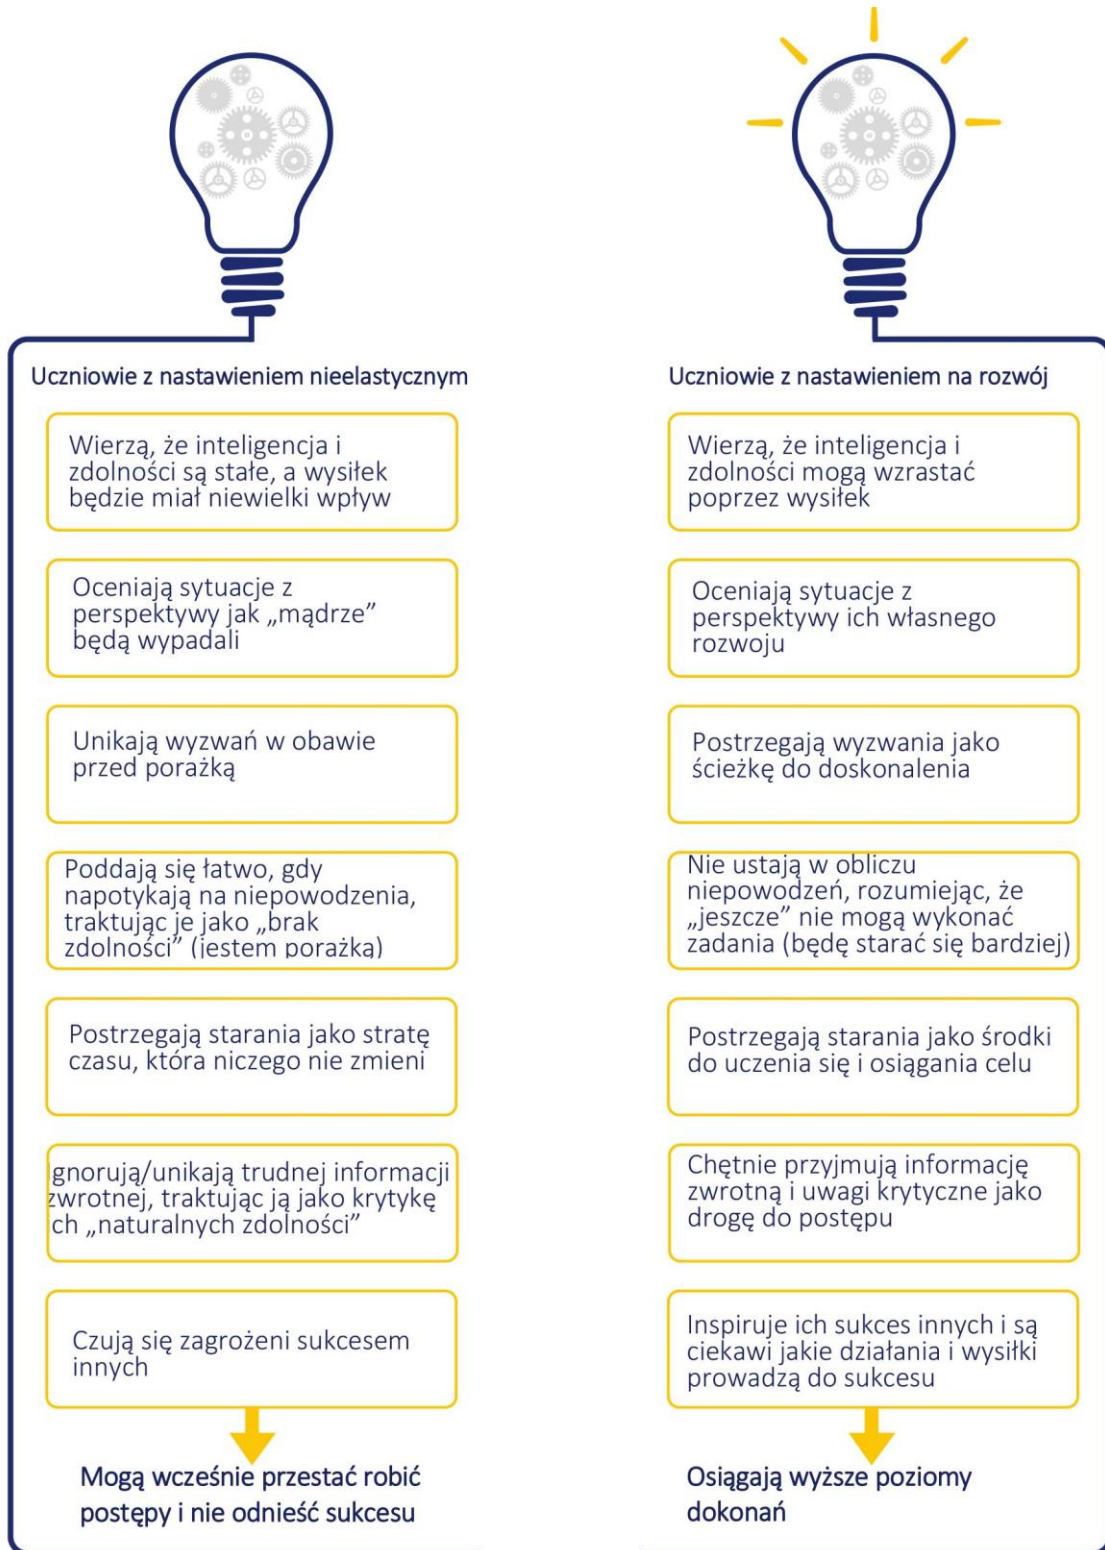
Uczniowie z nastawieniem nieelastycznym

Wierzą, że inteligencja i zdolności są stałe, a wysiłek będzie miał niewielki wpływ

Oceniają sytuacje z perspektywy jak „mądrze" będą wypadali

Unikają wyzwań w obawie przed porażką

Poddają się łatwo, gdy napotykają na niepowodzenia, traktując je jako „brak zdolności" (jestem porażką)

Postrzegają starania jako stratę czasu, która niczego nie zmieni

gnorują/unikają trudnej informacji zwrotnej, traktując ją jako krytykę ch „naturalnych zdolności"

Czują się zagrożeni sukcesem innych

Mogą wcześnie przestać robić postępy i nie odnieść sukcesu

Uczniowie z nastawieniem na rozwój

Wierzą, że inteligencja i zdolności mogą wzrastać poprzez wysiłek

Oceniają sytuacje z perspektywy ich własnego rozwoju

Postrzegają wyzwania jako ścieżkę do doskonalenia

Nie ustają w obliczu niepowodzeń, rozumiejąc, że „jeszcze" nie mogą wykonać zadania (będę starać się bardziej)

Postrzegają starania jako środki do uczenia się i osiągania celu

Chętnie przyjmują informację zwrotną i uwagi krytyczne jako drogę do postępu

Inspiruje ich sukces innych i są ciekawi jakie działania i wysiłki prowadzą do sukcesu

Osiągają wyższe poziomy dokonań